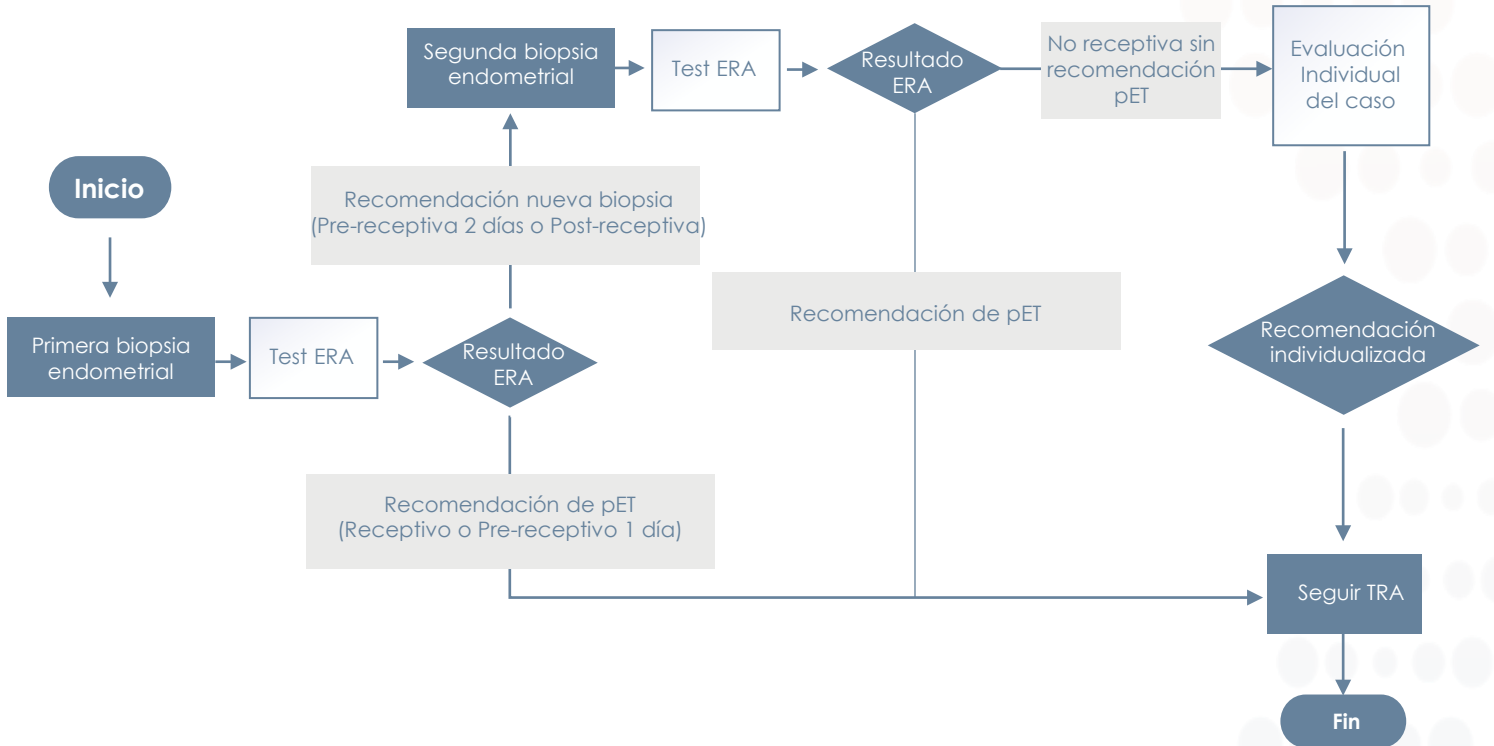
Segunda biopsia endometrial

Test ERA

Resultado ERA

No receptiva sin recomendación pET

Evaluación Individual del caso

Inicio

Recomendación nueva biopsia (Pre-receptiva 2 días o Post-receptiva)

Recomendación de pET

Recomendación individualizada

Primera biopsia endometrial

Test ERA

Resultado ERA

Recomendación de pET (Receptivo o Pre-receptivo 1 día)

Seguir TRA

Fin